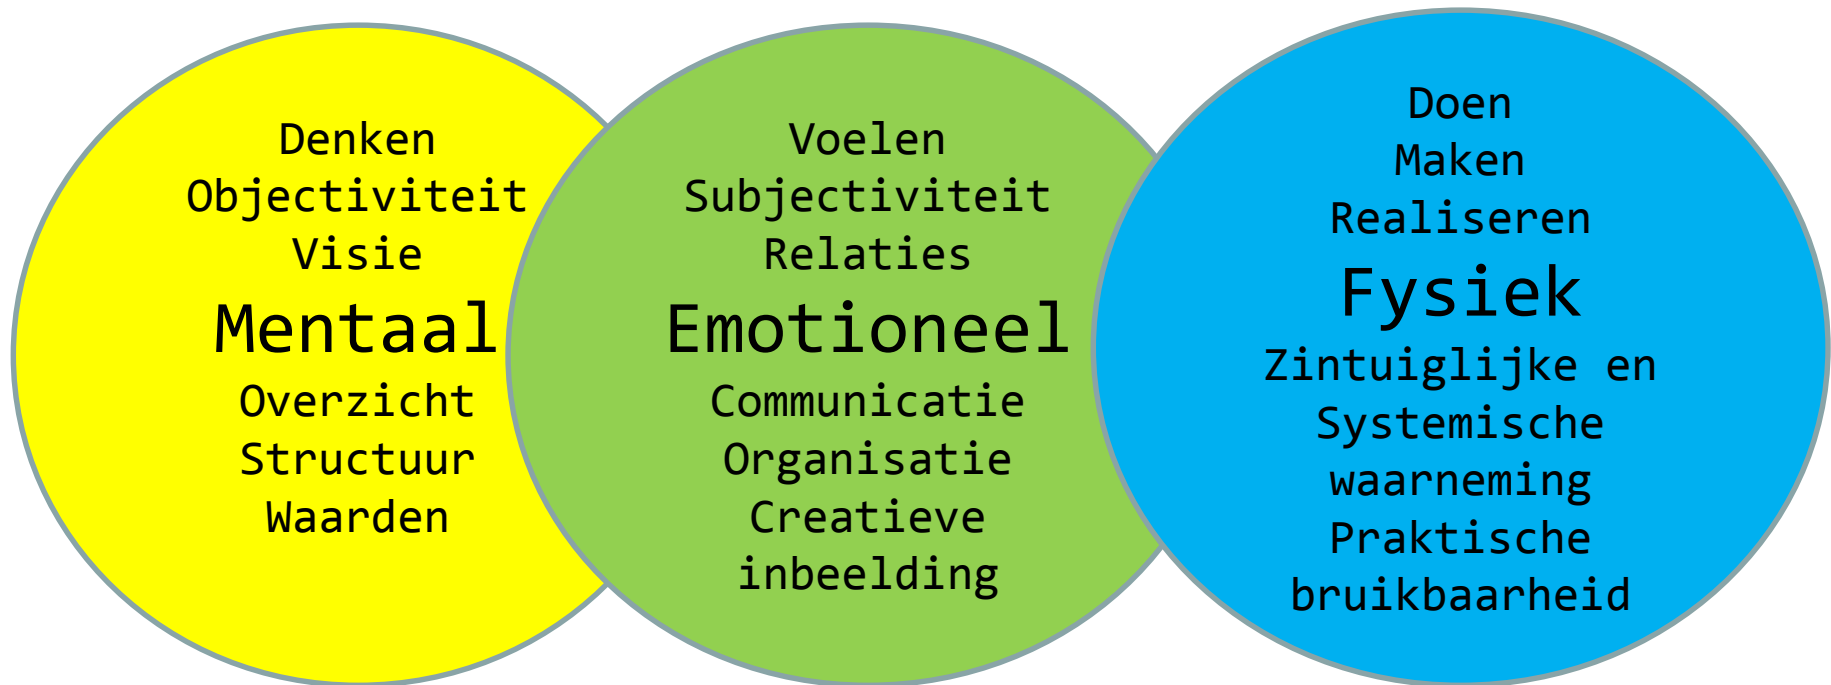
Denken
Objectiviteit
Visie
Mentaal
Overzicht
Structuur
Waarden

Voelen
Subjectiviteit
Relaties
Emotioneel
Communicatie
Organisatie
Creatieve inbeelding

Doen
Maken
Realiseren
Fysiek
Zintuiglijke en Systemische waarneming
Praktische bruikbaarheid